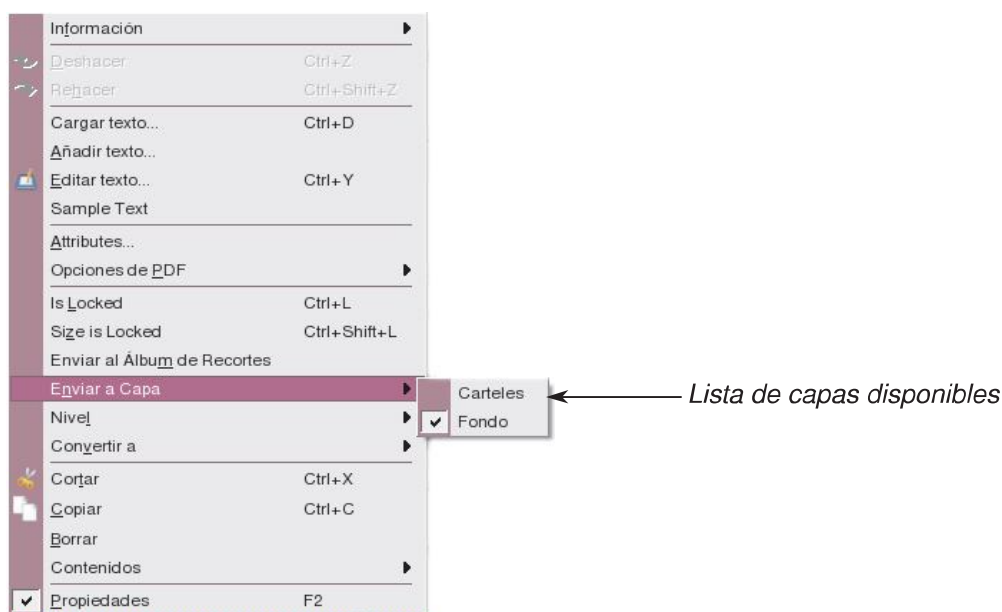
Información

Deshacer Ctrl+Z
Rehacer Ctrl+Shift+Z

Cargar texto... Ctrl+D
Añadir texto...
Editar texto... Ctrl+Y
Sample Text

Attributes...
Opciones de PDF

Is Locked Ctrl+L
Size is Locked Ctrl+Shift+L
Enviar al Álbum de Recortes

Enviar a Capa
Nivel
Convertir a

Cortar Ctrl+X
Copiar Ctrl+C
Borrar
Contenidos

Propiedades F2

Carteles
Fondo

Lista de capas disponibles